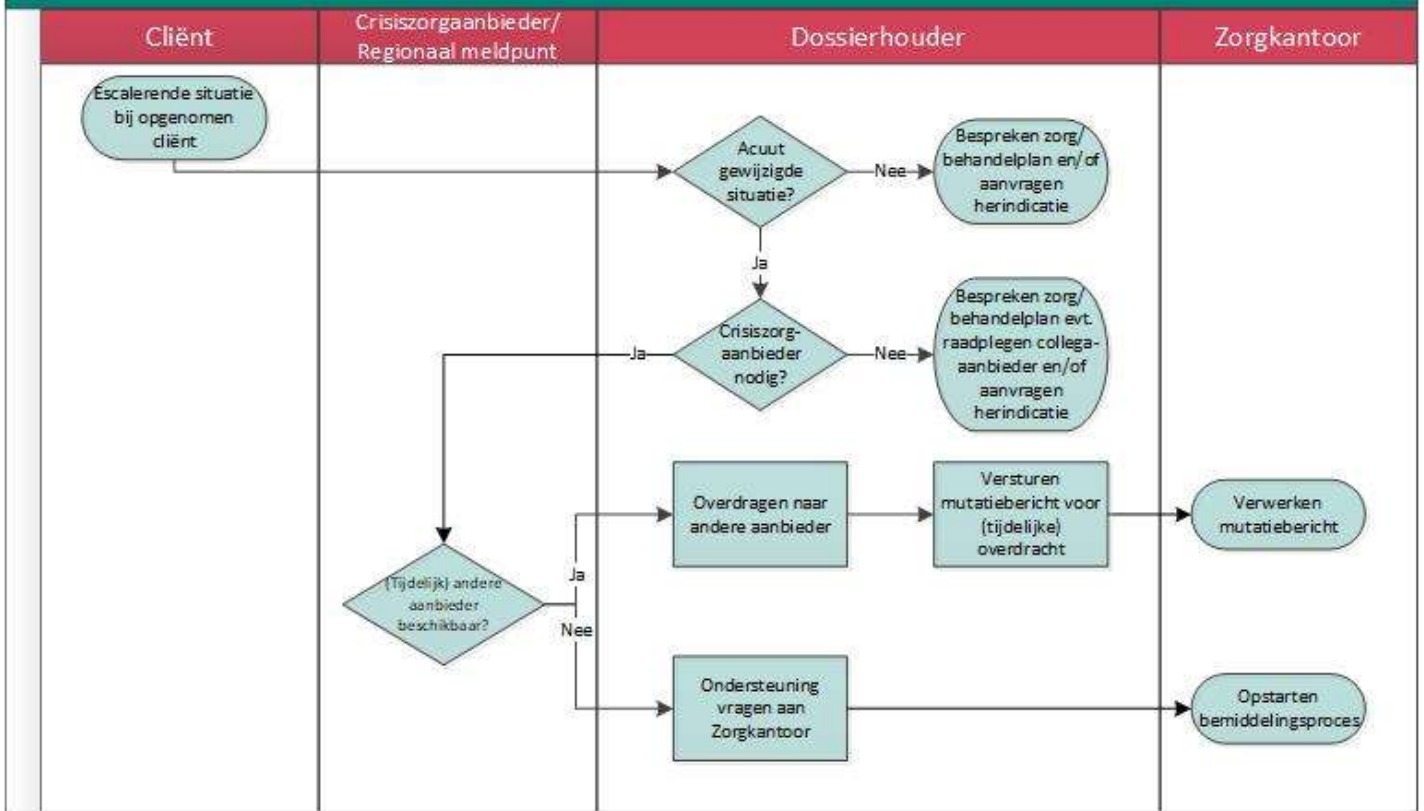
Cliënt

Crisiszorgaanbieder/ Regionaal meldpunt

Dossierhouder

Zorgkantoor

Escalerende situatie bij opgenomen cliënt

Acuut gewijzigde situatie?

Nee

Bespreken zorg/ behandelplan en/of aanvragen herindicatie

Ja

Crisiszorg-aanbieder nodig?

Ja

Nee

Bespreken zorg/ behandelplan evt. raadplegen collega-aanbieder en/of aanvragen herindicatie

Overdragen naar andere aanbieder

Versturen mutatiebericht voor (tijdelijke) overdracht

Verwerken mutatiebericht

(Tijdelijk) andere aanbieder beschikbaar?

Ja

Nee

Ondersteuning vragen aan Zorgkantoor

Opstarten bemiddelingsproces